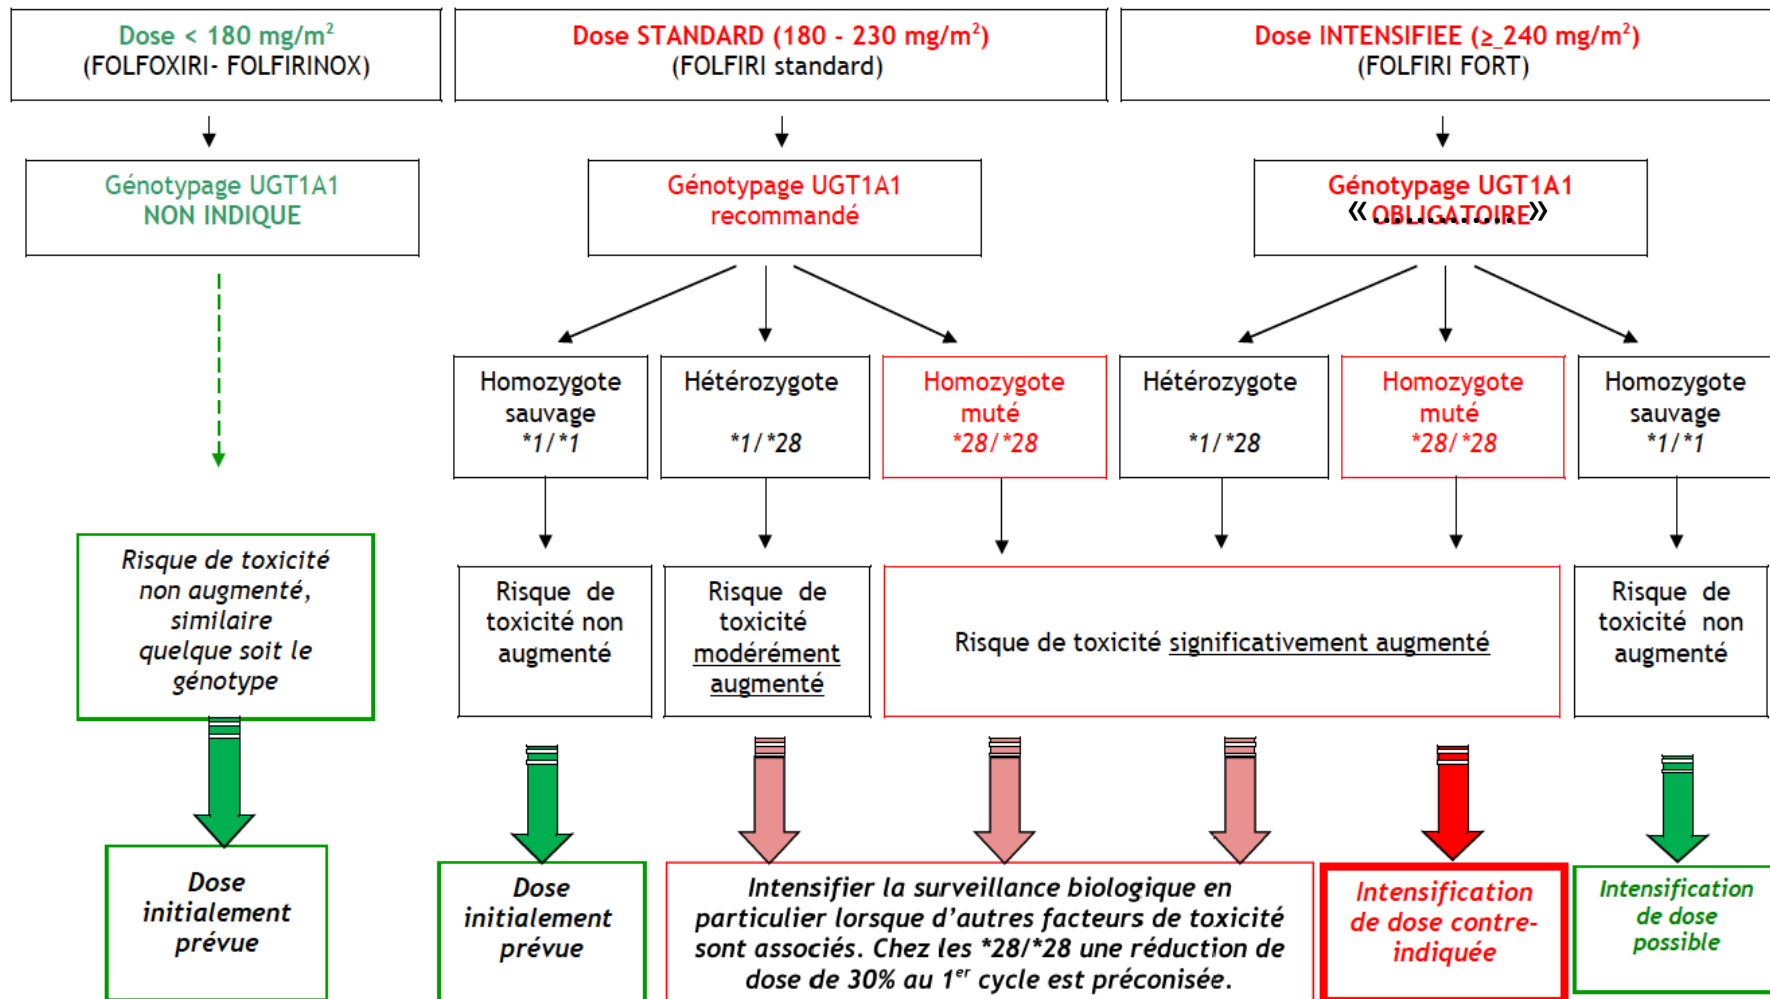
Dose < 180 mg/m$^2$
(FOLFOXIRI- FOLFIRINOX)

Dose STANDARD (180 - 230 mg/m$^2$)
(FOLFIRI standard)

Dose INTENSIFIEE (≥ 240 mg/m$^2$)
(FOLFIRI FORT)

Génotypage UGT1A1
NON INDIQUE

Génotypage UGT1A1
recommandé

Génotypage UGT1A1
« OBLIGATOIRE »

Homozygote sauvage
*1/*1

Hétérozygote
*1/*28

Homozygote muté
*28/*28

Hétérozygote
*1/*28

Homozygote muté
*28/*28

Homozygote sauvage
*1/*1

Risque de toxicité non augmenté, similaire quelque soit le génotype

Risque de toxicité non augmenté

Risque de toxicité modérément augmenté

Risque de toxicité significativement augmenté

Risque de toxicité non augmenté

Dose initialement prévue

Dose initialement prévue

Intensifier la surveillance biologique en particulier lorsque d'autres facteurs de toxicité sont associés. Chez les *28/*28 une réduction de dose de 30% au 1$^{er}$ cycle est préconisée.

Intensification de dose contre-indiquée

Intensification de dose possible